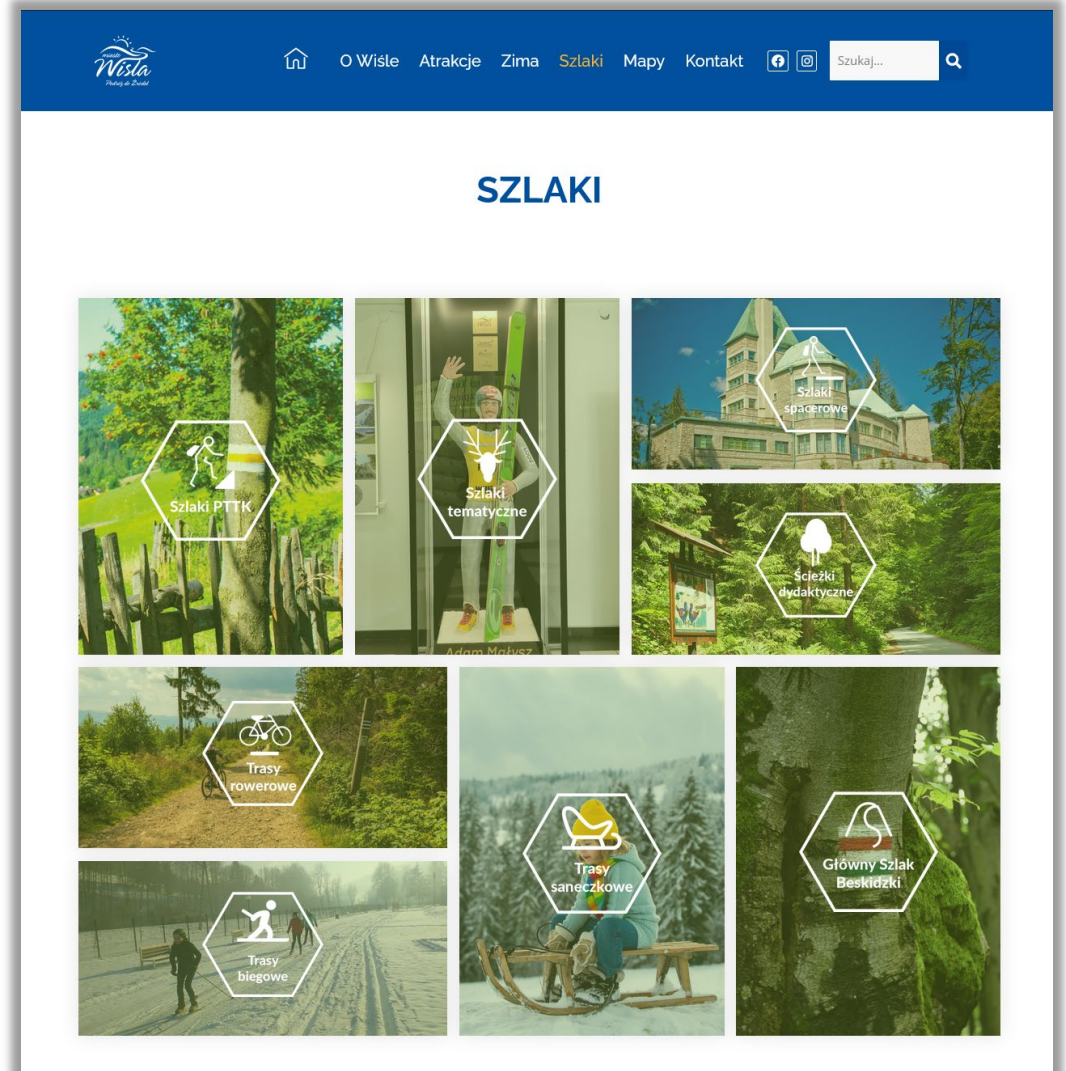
miasto
Wisła
Podróż do Źródeł

O Wiśle Atrakcje Zima Szlaki Mapy Kontakt

Szukaj...

SZLAKI

Szlaki PTTK

Szlaki tematyczne

Adam Małysz

Szlaki spacerowe

Ścieżki dydaktyczne

Trasy rowerowe

Trasy saneczkowe

Główny Szlak Beskidzki

Trasy biegowe